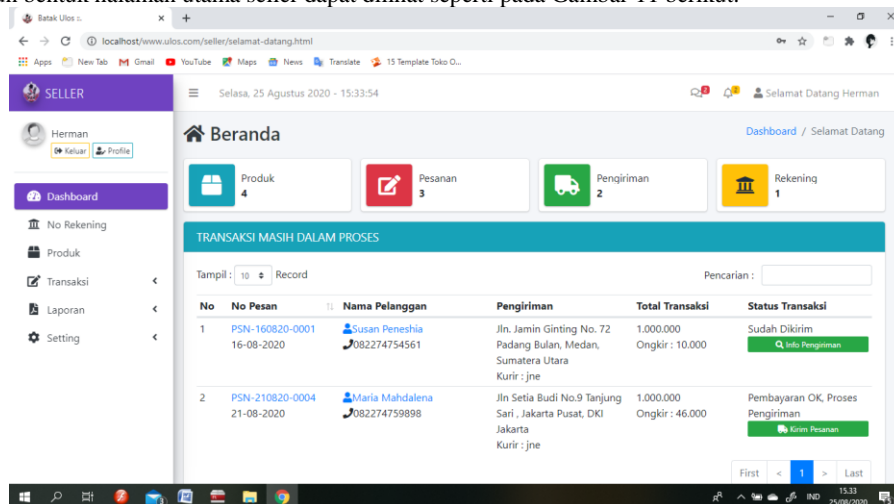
Batak Ulos ×
localhost/www.ulos.com/seller/selamat-datang.html
Apps New Tab Gmail YouTube Maps News Translate 15 Template Toko O...

SELLER
Selasa, 25 Agustus 2020 - 15:33:54
Selamat Datang Herman

Herman
Keluar Profile

Dashboard
No Rekening
Produk
Transaksi
Laporan
Setting

Beranda
Dashboard / Selamat Datang

Produk 4
Pesanan 3
Pengiriman 2
Rekening 1

TRANSAKSI MASIH DALAM PROSES

Tampil : 10 Record
Pencarian :

| No | No Pesan | Nama Pelanggan | Pengiriman | Total Transaksi | Status Transaksi |
|---|---|---|---|---|---|
| 1 | PSN-160820-0001 16-08-2020 | Susan Peneshia 082274754561 | Jln. Jamin Ginting No. 72 Padang Bulan, Medan, Sumatera Utara Kurir : jne | 1.000.000 Ongkir : 10.000 | Sudah Dikirim Info Pengiriman |
| 2 | PSN-210820-0004 21-08-2020 | Maria Mahdalena 082274759898 | Jln Setia Budi No.9 Tanjung Sari , Jakarta Pusat, DKI Jakarta Kurir : jne | 1.000.000 Ongkir : 46.000 | Pembayaran OK, Proses Pengiriman Kirim Pesanan |

First < 1 > Last

IND 15.33 25/08/2020